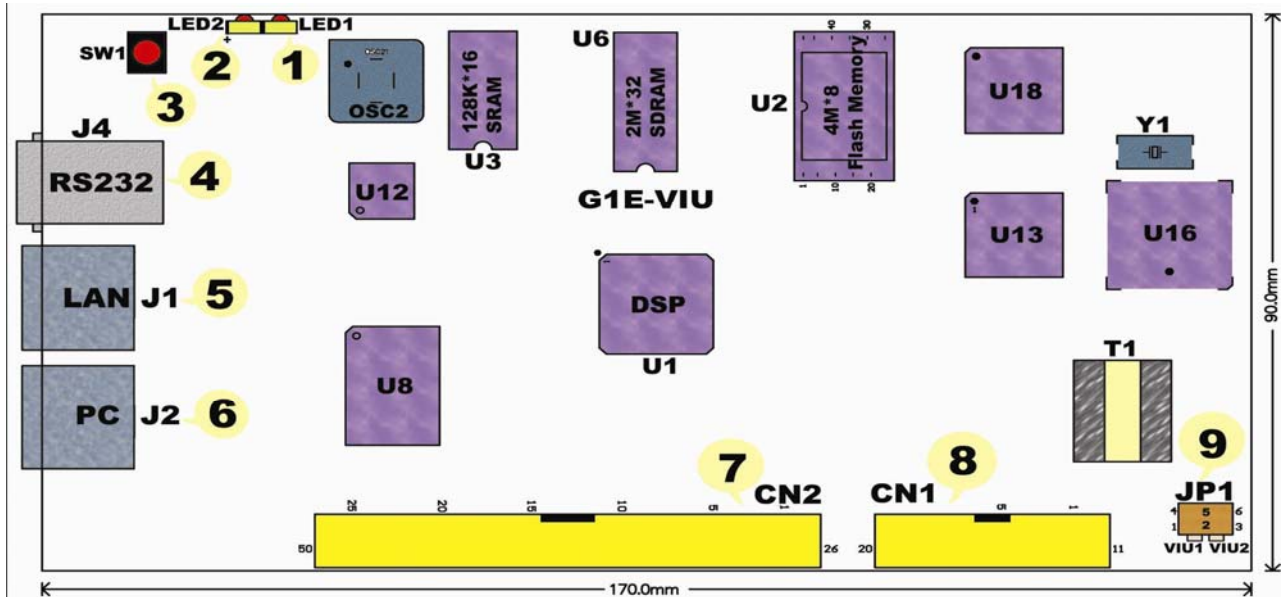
LED2 + LED1
SW1
2
1
3
OSC2
128K*16 SRAM
U3
U6
2M*32 SDRAM
U2
40 30
4M*8 Flash Memory
1 10 20
U18
Y1
J4
RS232
4
U12
G1E-VIU
U13
U16
LAN
J1
5
DSP
U1
90.0mm
U8
PC
J2
6
T1
7
CN2
8
CN1
9
JP1
25 20 15 10 5 1
50
26
5 1
20
11
4 6
1 3
5
2
VIU1 VIU2
170.0mm